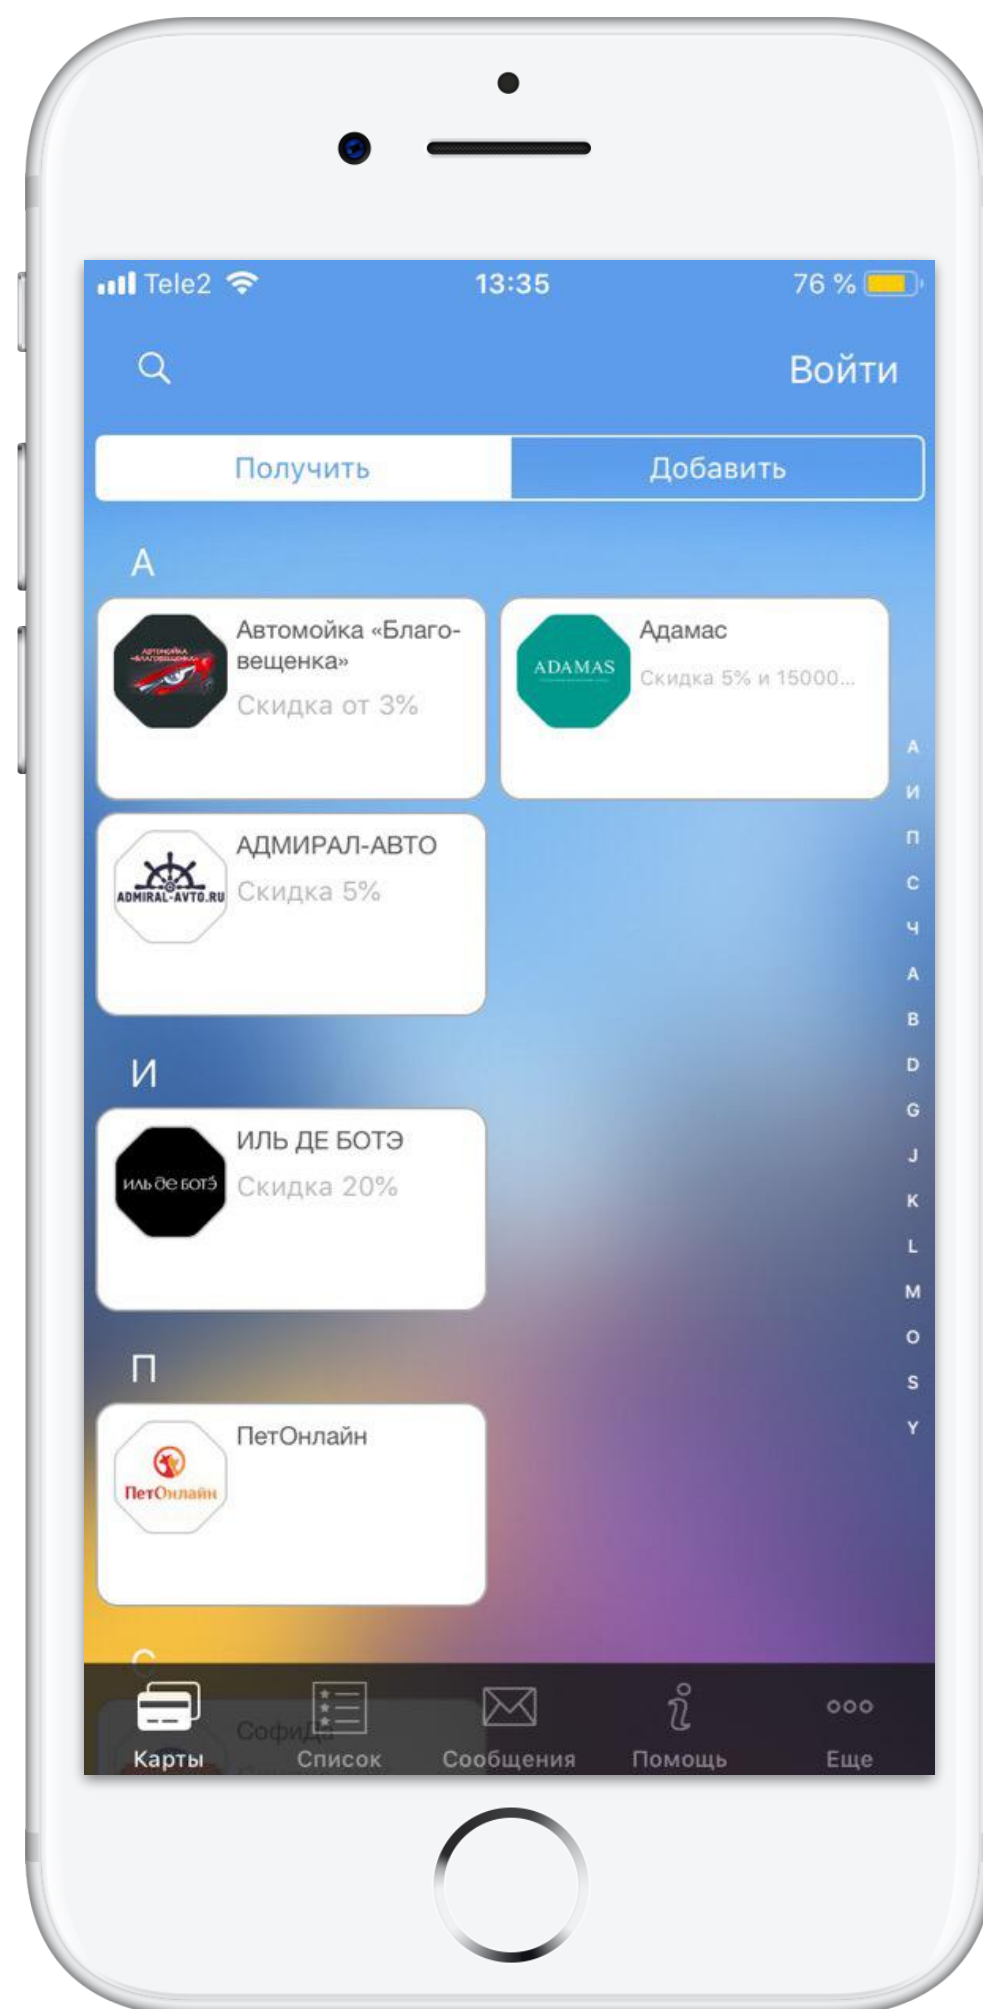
Tele2 13:35 76 %

Войти

Получить
Добавить

А

Автомойка «Благовещенка»
Скидка от 3%

ADAMAS
Адамас
Скидка 5% и 15000...

ADMIRAL-AVTO.RU
АДМИРАЛ-АВТО
Скидка 5%

И

ИЛЬ ДЕ БОТЭ
иль де ботэ
Скидка 20%

П

ПетОнлайн
ПетОнлайн

А
И
П
С
Ч
A
B
D
G
J
K
L
M
O
S
Y

С
Софи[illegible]

Карты
Список
Сообщения
Помощь
Еще